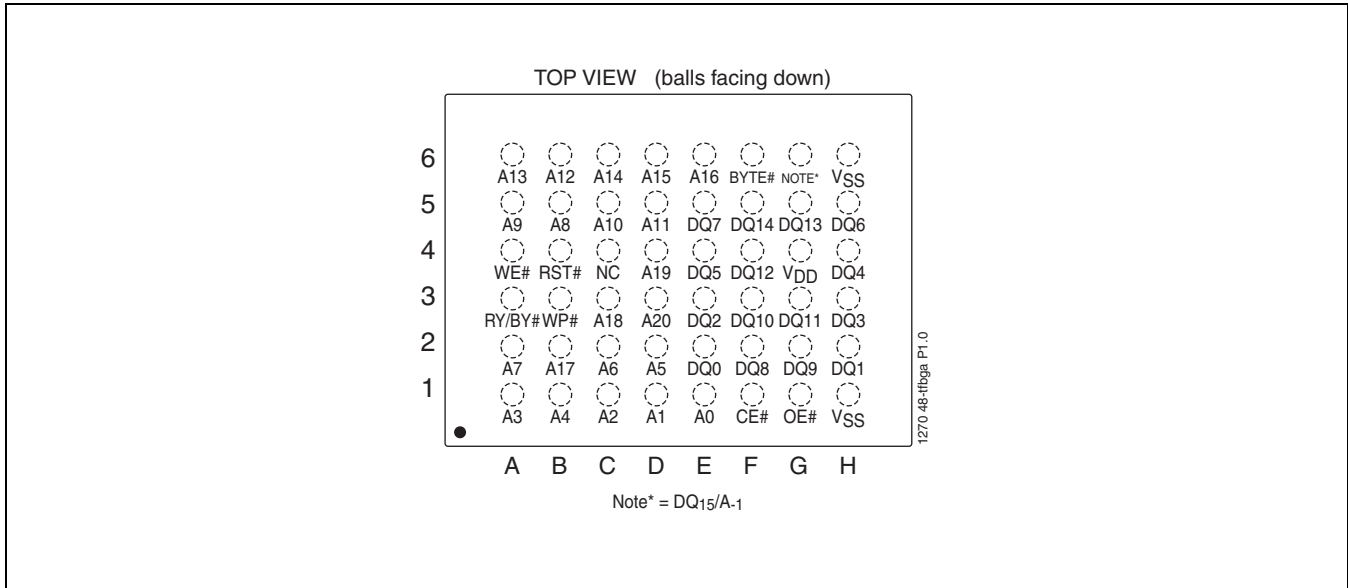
TOP VIEW (balls facing down)

| | A | B | C | D | E | F | G | H |
|---|---|---|---|---|---|---|---|---|
| 6 | A13 | A12 | A14 | A15 | A16 | BYTE# | NOTE* | $V_{SS}$ |
| 5 | A9 | A8 | A10 | A11 | DQ7 | DQ14 | DQ13 | DQ6 |
| 4 | WE# | RST# | NC | A19 | DQ5 | DQ12 | $V_{DD}$ | DQ4 |
| 3 | RY/BY# | WP# | A18 | A20 | DQ2 | DQ10 | DQ11 | DQ3 |
| 2 | A7 | A17 | A6 | A5 | DQ0 | DQ8 | DQ9 | DQ1 |
| 1 | A3 | A4 | A2 | A1 | A0 | CE# | OE# | $V_{SS}$ |

1270 48-tfbga P1.0

Note* = $DQ_{15}/A_{-1}$